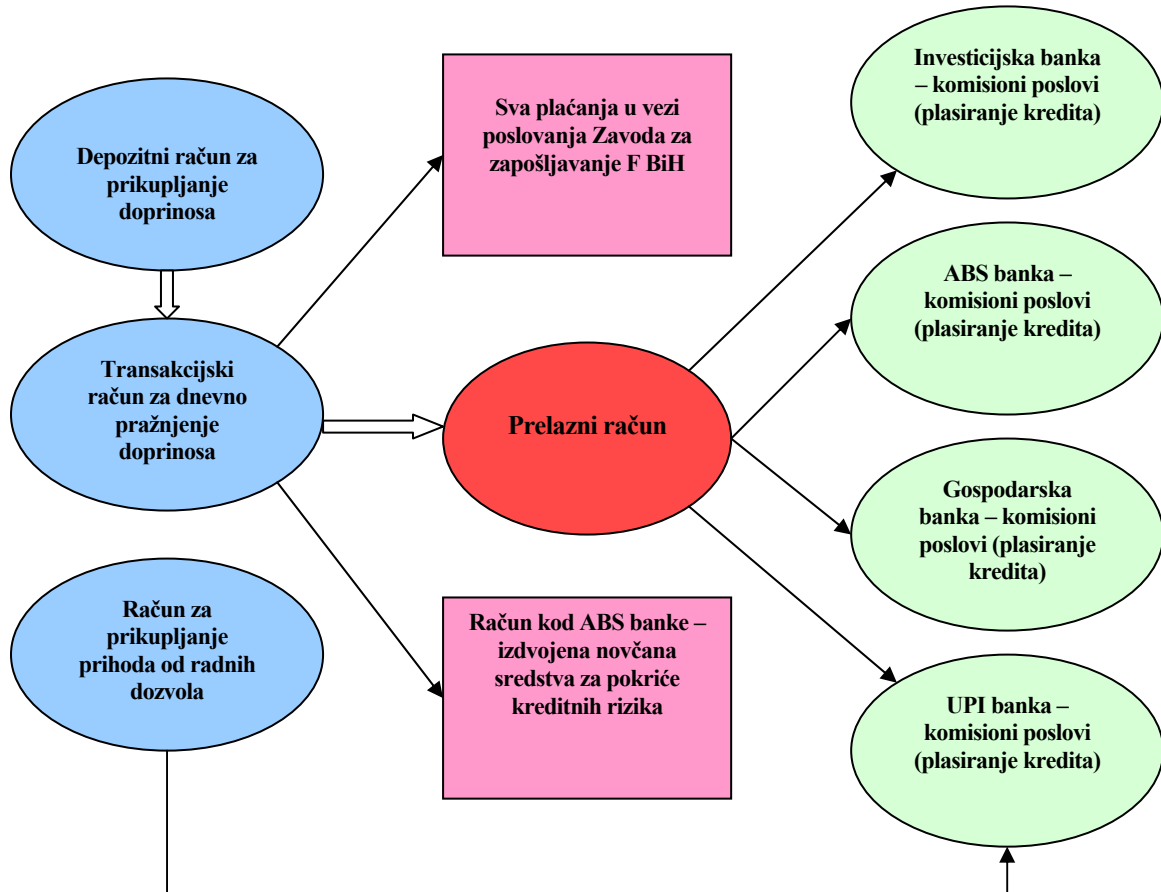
Depozitni račun za prikupljanje doprinosa

Transakcijski račun za dnevno pražnjenje doprinosa

Račun za prikupljanje prihoda od radnih dozvola

Sva plaćanja u vezi poslovanja Zavoda za zapošljavanje F BiH

Prelazni račun

Račun kod ABS banke – izdvojena novčana sredstva za pokriće kreditnih rizika

Investicijska banka – komisioni poslovi (plasiranje kredita)

ABS banka – komisioni poslovi (plasiranje kredita)

Gospodarska banka – komisioni poslovi (plasiranje kredita)

UPI banka – komisioni poslovi (plasiranje kredita)